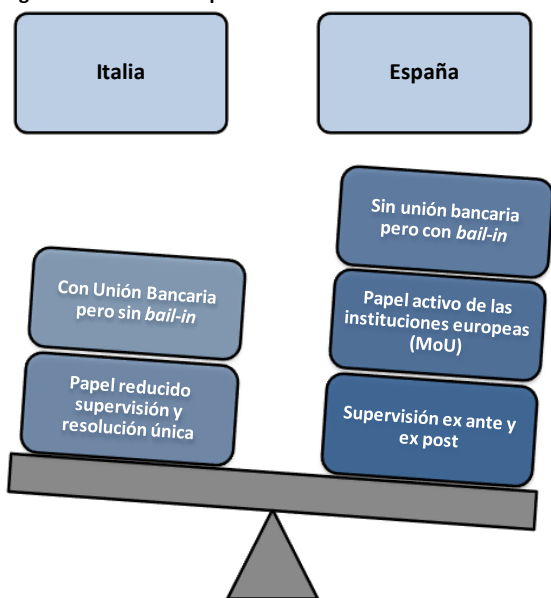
Italia

España

Con Unión Bancaria pero sin *bail-in*

Papel reducido supervisión y resolución única

Sin unión bancaria pero con *bail-in*

Papel activo de las instituciones europeas (MoU)

Supervisión ex ante y ex post